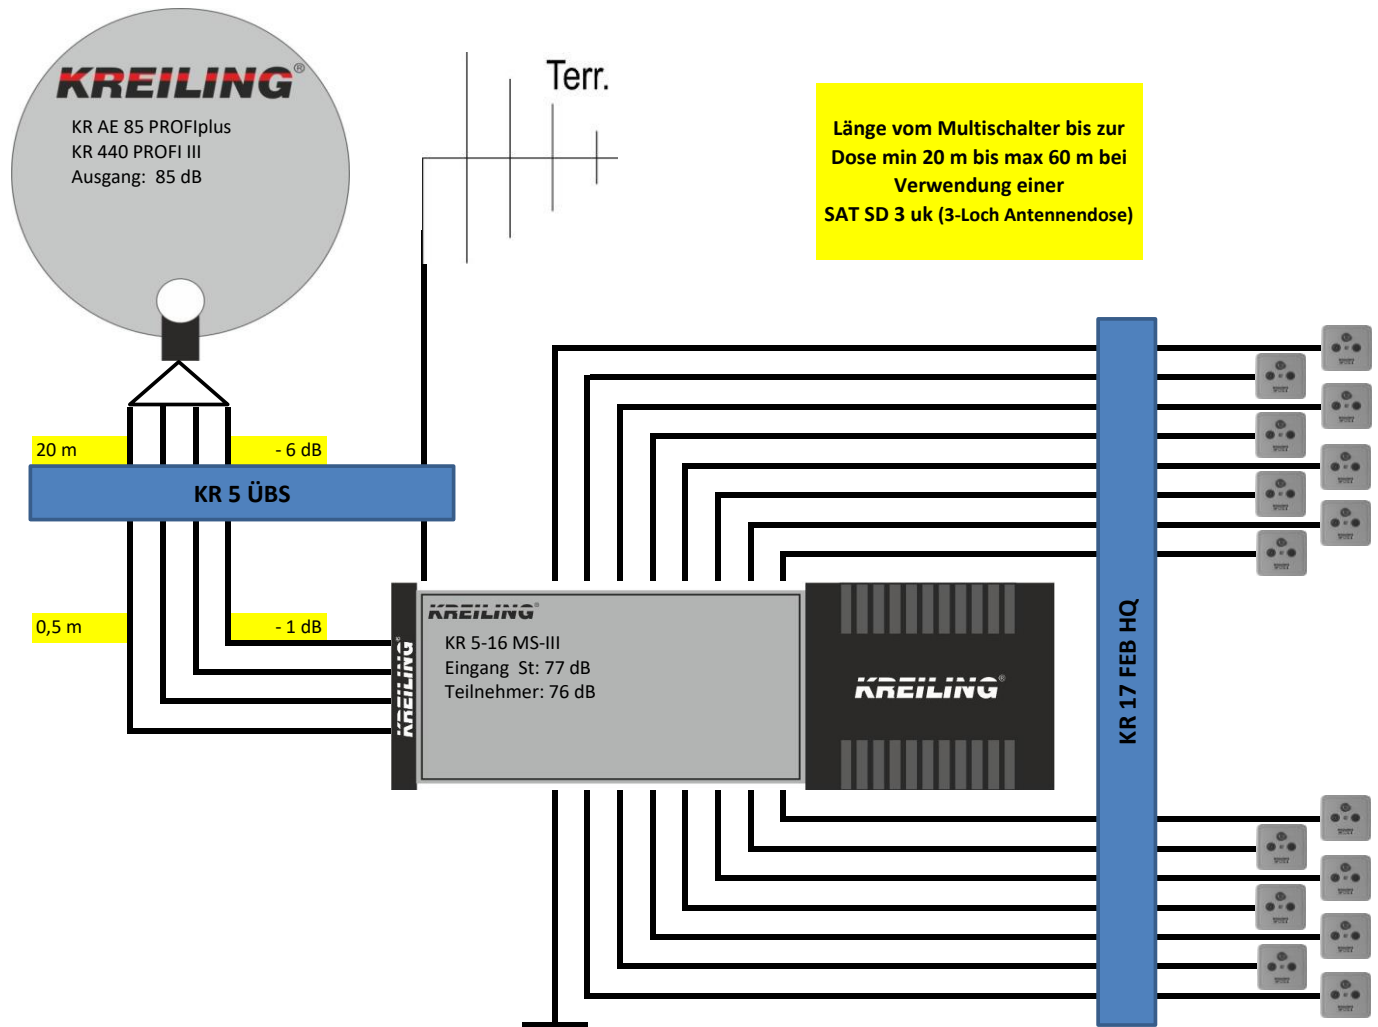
KREILING®
KR AE 85 PROFIplus
KR 440 PROFI III
Ausgang: 85 dB

Terr.

Länge vom Multischalter bis zur Dose min 20 m bis max 60 m bei Verwendung einer SAT SD 3 uk (3-Loch Antennendose)

20 m
- 6 dB
KR 5 ÜBS

0,5 m
- 1 dB

KREILING®
KREILING®
KR 5-16 MS-III
Eingang St: 77 dB
Teilnehmer: 76 dB

KREILING®

KR 17 FEB HQ